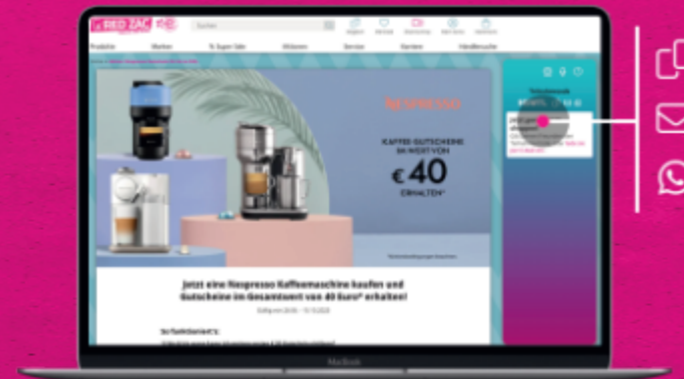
RED ZAC

Suchen

Produkte Marken % Super Sale Aktionen Service Karriere Händlersuche

NESPRESSO

KAFFEE-GUTSCHEINE IM WERT VON

€ 40

ERHALTEN*

Jetzt eine Nespresso Kaffeemaschine kaufen und Gutscheine im Gesamtwert von 40 Euro* erhalten!

So funktioniert's:

MacBook